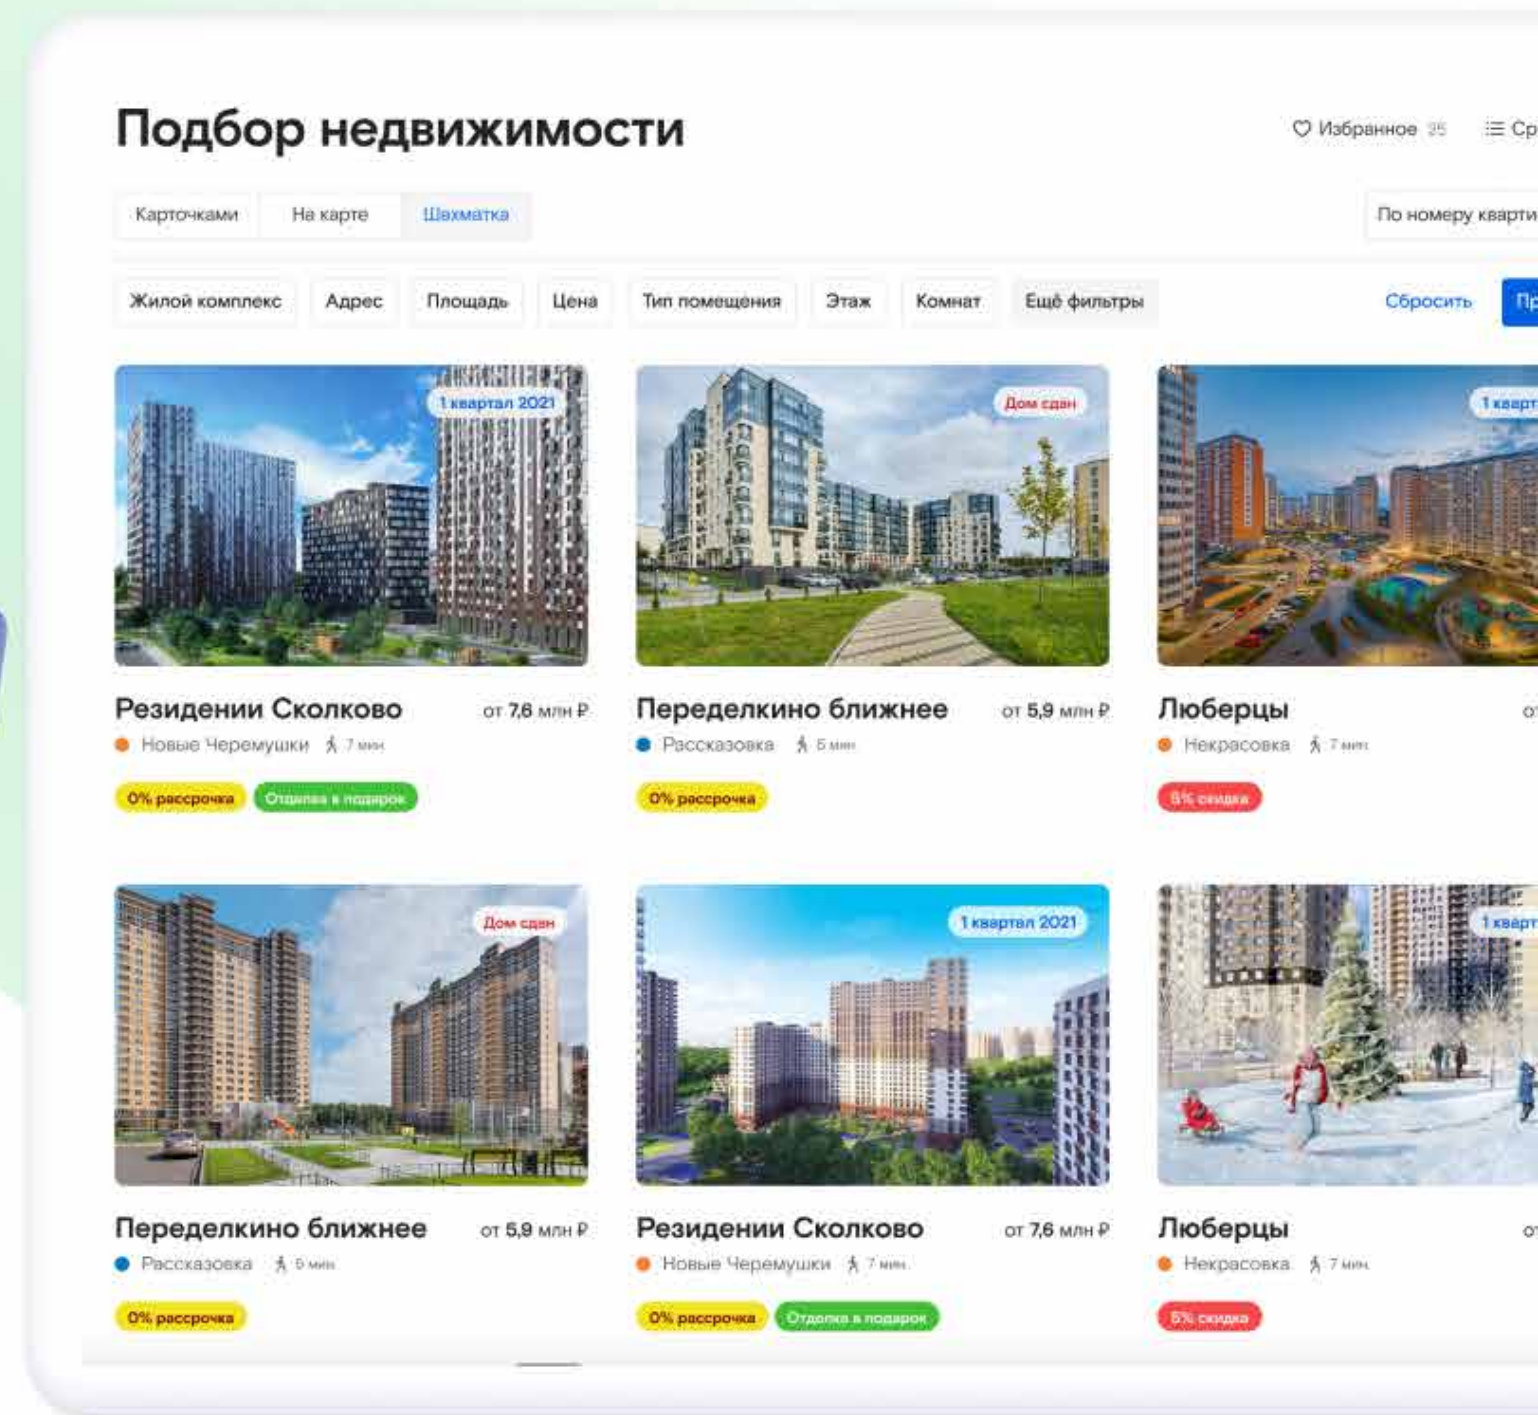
Подбор недвижимости

Избранное 25

Ср

Карточками

На карте

Шахматка

По номеру кварти

Жилой комплекс

Адрес

Площадь

Цена

Тип помещения

Этаж

Комнат

Ещё фильтры

Сбросить

Пр

1 квартал 2021

Резидении Сколково

от 7,6 млн ₽

Новые Черемушки 7 мин

0% рассрочка

Отделка в подарок

Дом сдан

Переделкино ближнее

от 5,9 млн ₽

Рассказовка 5 мин

0% рассрочка

1 кварт

Люберцы

от

Некрасовка 7 мин

5% скидка

Дом сдан

Переделкино ближнее

от 5,9 млн ₽

Рассказовка 5 мин

0% рассрочка

1 квартал 2021

Резидении Сколково

от 7,6 млн ₽

Новые Черемушки 7 мин

0% рассрочка

Отделка в подарок

1 кварт

Люберцы

от

Некрасовка 7 мин

5% скидка